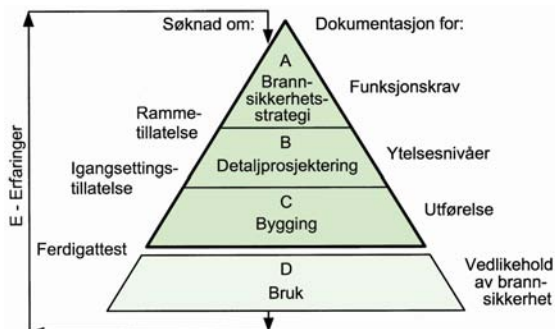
Søknad om:
Dokumentasjon for:

A
Brannsikkerhetsstrategi

Funksjonskrav

Rammetillatelse

B
Detaljprosjektering

Ytelsesnivåer

Igangsettingstillatelse

C
Bygging

Utførelse

Ferdigattest

D
Bruk

Vedlikehold av brannsikkerhet

E - Erfaringer